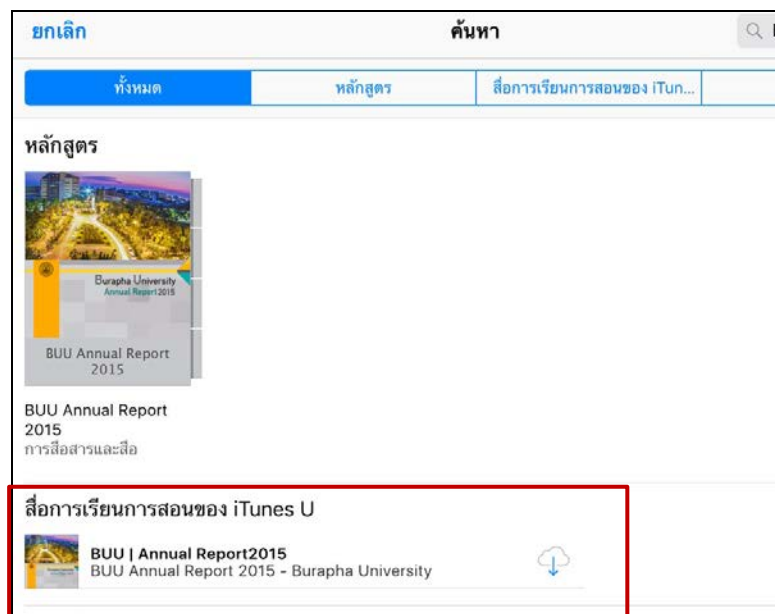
ยกเลิก

ค้นหา

ทั้งหมด | หลักสูตร | สื่อการเรียนการสอนของ iTun...

หลักสูตร

Burapha University
Annual Report 2015

BUU Annual Report 2015

BUU Annual Report 2015
การสื่อสารและสื่อ

สื่อการเรียนการสอนของ iTunes U

BUU | Annual Report2015
BUU Annual Report 2015 - Burapha University